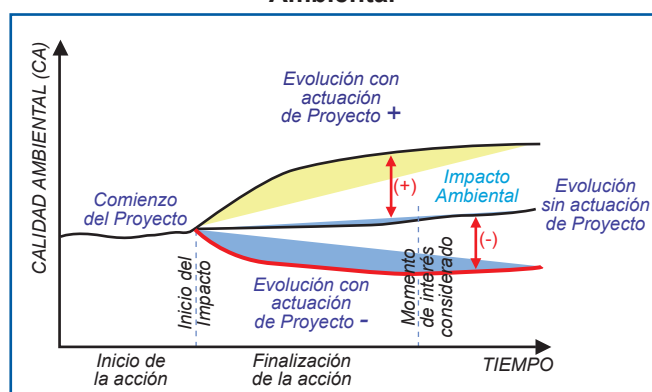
Ambiental

CALIDAD AMBIENTAL (CA)

Evolución con actuación de Proyecto +

Comienzo del Proyecto

(+)

Impacto Ambiental

Evolución sin actuación de Proyecto

(-)

Inicio del Impacto

Evolución con actuación de Proyecto -

Momento de interés considerado

Inicio de la acción

Finalización de la acción

TIEMPO